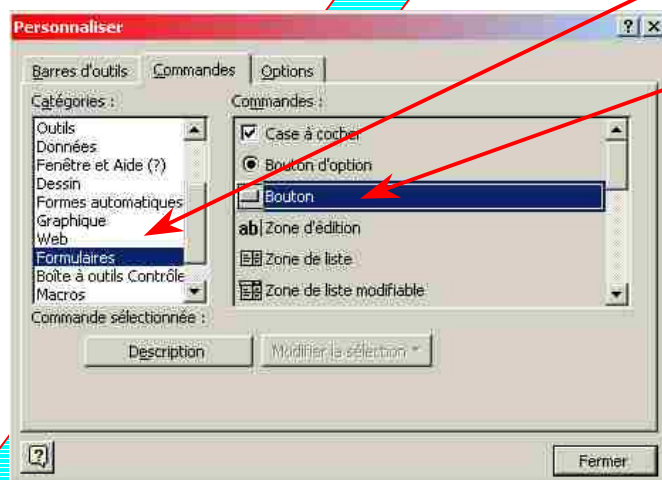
Personnaliser

?

X

Barres d'outils

Commandes

Options

Catégories :

Outils
Données
Fenêtre et Aide (?)
Dessin
Formes automatiques
Graphique
Web
Formulaires
Boîte à outils Contrôle
Macros

Commandes :

Case à cocher
Bouton d'option
Bouton
ab Zone d'édition
Zone de liste
Zone de liste modifiable

Commande sélectionnée :

Description

Modifier la sélection

Fermer